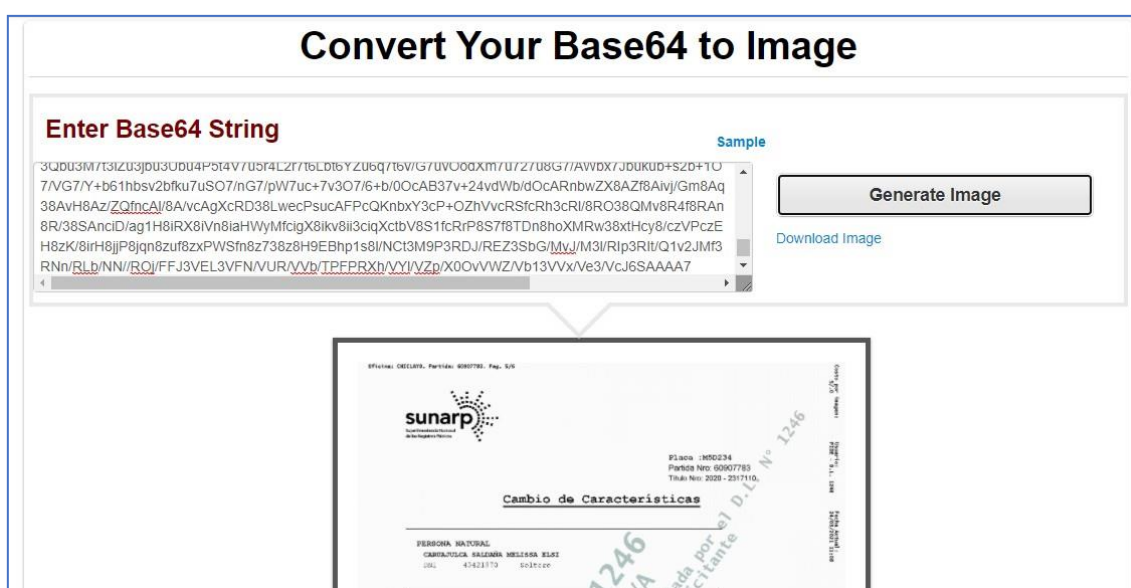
Convert Your Base64 to Image

Enter Base64 String

Sample

3Qbu3M7t3lZu3jbu3Ubu4P5t4V7u5r4L2r7r6Lbr6YZu6q7r6V/G7uVOdXm7u727u8G7/AWbx7Jbukub+s2b+1O
7/VG7/Y+b61hbsv2bfku7uSO7/nG7/pW7uc+7v3O7/6+b/0OcAB37v+24vdWb/dOcARnbwZX8AZf8Aivj/Gm8Aq
38AvH8Az/ZQfncAl/8A/vcAgXcRD38LwecPsucAFPcQKnbxY3cP+OZhVvcRSfcRh3cRl/8RO38QMv8R4f8RAn
8R/38SAnciD/ag1H8iRX8iVn8iaHWyMfcigX8ikv8ii3ciqXctbV8S1fcRrP8S7f8TDn8hoXMRw38xtHcy8/czVPczE
H8zK/8irH8jjP8jqn8zuf8zxPWSfn8z738z8H9EBhp1s8l/NCt3M9P3RDJ/REZ3SbG/MvJ/M3l/Rlp3Rlt/Q1v2JMf3
RNn/RLb/NN//ROj/FFJ3VEL3VFN/VUR/VVb/TPFPRXh/VYl/VZp/X0OvVWZ/Vb13VVx/Ve3/VcJ6SAAAA7

Generate Image

Download Image

Oficina: CHICLAYO, Partida: 60907783, Pag. 5/6

sunarp

Placa :M5D234
Partida Nro: 60907783
Título Nro: 2020 - 2317110

Cambio de Características

PERSONA NATURAL
CABUAJULCA SALDAÑA MELISSA ELSI
DNI 43421973 Soltero

N° 1246

1246